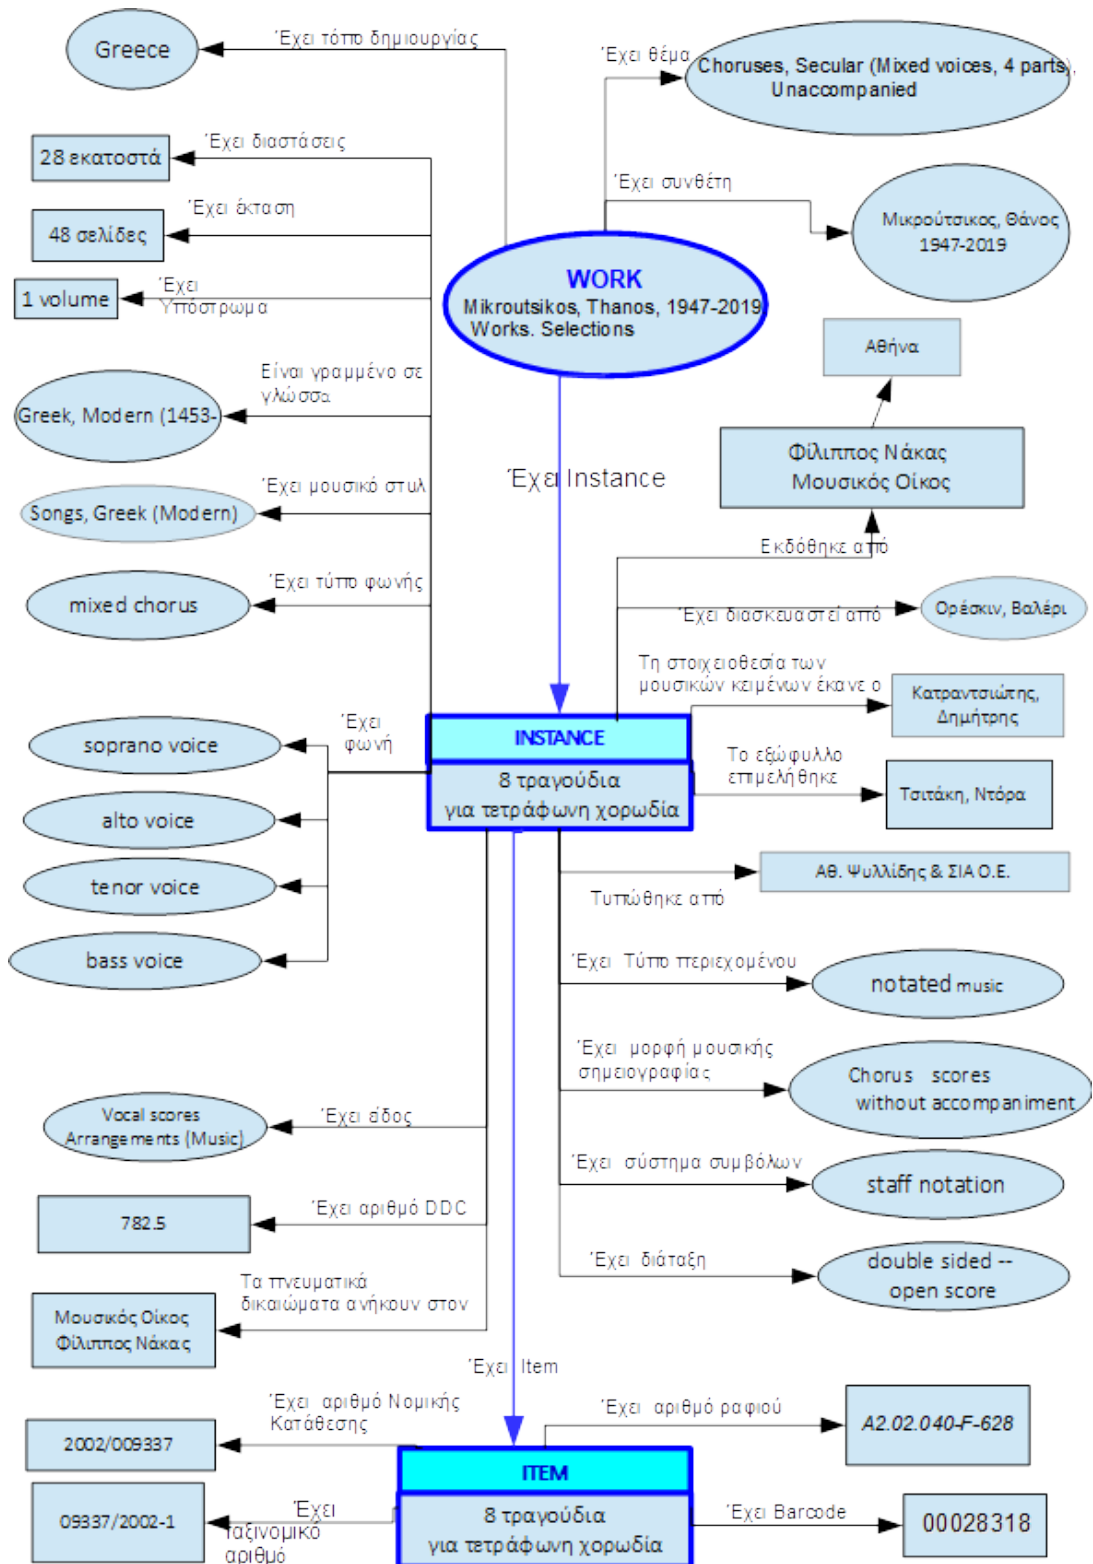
Greece
Έχει τόπο δημιουργίας
Έχει θέμα
Choruses, Secular (Mixed voices, 4 parts), Unaccompanied
28 εκατοστά
Έχει διαστάσεις
Έχει συνθέτη
48 σελίδες
Έχει έκταση
Μικρούτσικος, Θάνος 1947-2019
1 volume
Έχει Υπόστρωμα
WORK
Mikroutsikos, Thanos, 1947-2019 Works. Selections
Αθήνα
Είναι γραμμένο σε γλώσσα
Greek, Modern (1453-
Έχει Instance
Φίλιππος Νάκας Μουσικός Οίκος
Έχει μουσικό στυλ
Songs, Greek (Modern)
Εκδόθηκε από
Έχει τύπο φωνής
mixed chorus
Έχει διασκευαστεί από
Ορέσκιν, Βαλέρι
Τη στοιχειοθεσία των μουσικών κειμένων έκανε ο
Κατραντσιώτης, Δημήτρης
Έχει φωνή
soprano voice
INSTANCE
8 τραγούδια για τετράφωνη χορωδία
Το εξώφυλλο επιμελήθηκε
Τσιτάκη, Ντόρα
alto voice
tenor voice
Αθ. Ψυλλίδης & ΣΙΑ Ο.Ε.
Τυπώθηκε από
bass voice
Έχει Τύπο περιεχομένου
notated music
Έχει μορφή μουσικής σημειογραφίας
Chorus scores without accompaniment
Vocal scores Arrangements (Music)
Έχει είδος
Έχει σύστημα συμβόλων
staff notation
782.5
Έχει αριθμό DDC
Έχει διάταξη
double sided -- open score
Τα πνευματικά δικαιώματα ανήκουν στον
Μουσικός Οίκος Φίλιππος Νάκας
Έχει Item
Έχει αριθμό Νομικής Κατάθεσης
Έχει αριθμό ραφιού
A2.02.040-F-628
2002/009337
ITEM
09337/2002-1
Έχει ταξινομικό αριθμό
8 τραγούδια για τετράφωνη χορωδία
Έχει Barcode
00028318